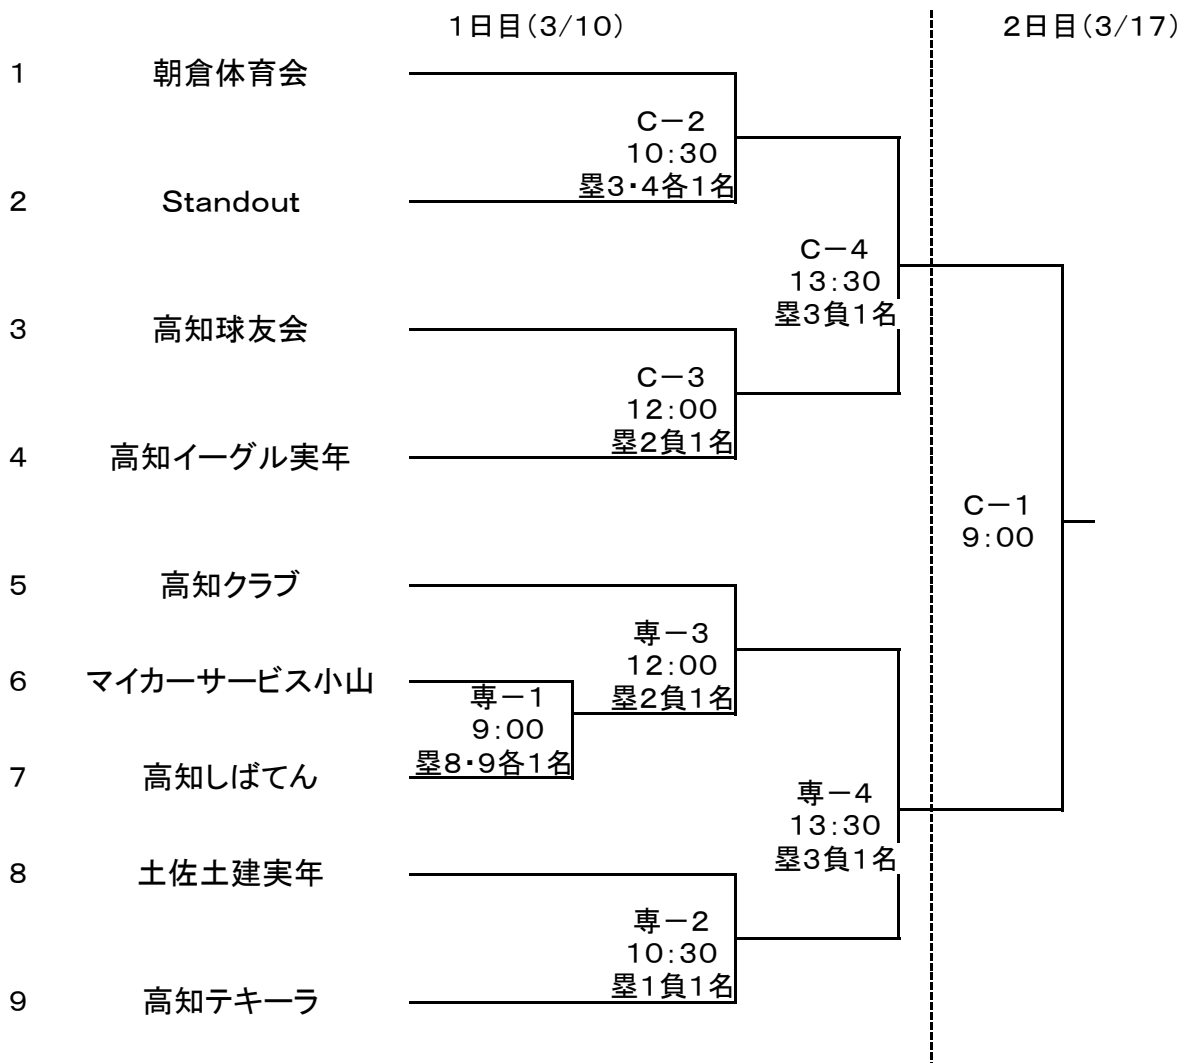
1日目(3/10)

2日目(3/17)

1 朝倉体育会

2 Standout

3 高知球友会

4 高知イーグル実年

5 高知クラブ

6 マイカーサービス小山

7 高知しばてん

8 土佐土建実年

9 高知テキーラ

C－2
10:30
塁3･4各1名

C－3
12:00
塁2負1名

C－4
13:30
塁3負1名

専－1
9:00
塁8･9各1名

専－3
12:00
塁2負1名

専－2
10:30
塁1負1名

専－4
13:30
塁3負1名

C－1
9:00